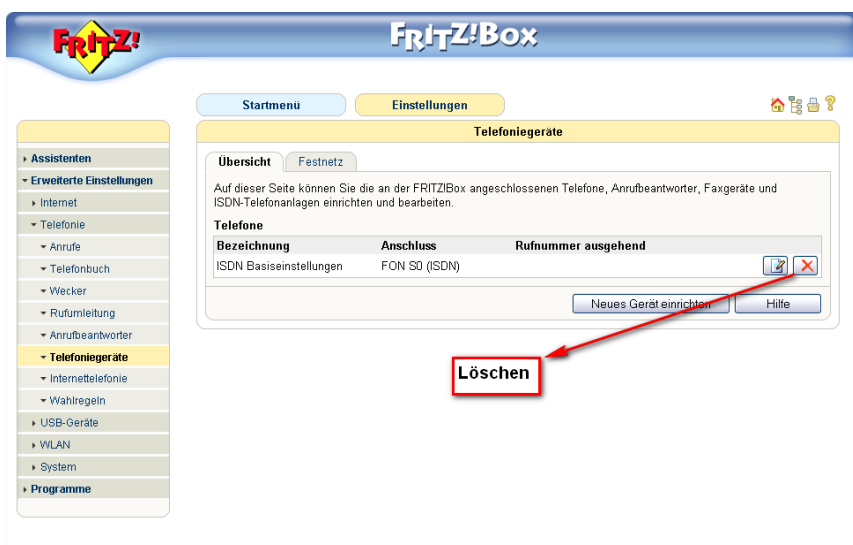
FRITZ!

FRITZ!Box

Startmenü

Einstellungen

Assistenten
Erweiterte Einstellungen
Internet
Telefonie
Anrufe
Telefonbuch
Wecker
Rufumleitung
Anrufbeantworter
Telefoniegeräte
Internettelefonie
Wahlregeln
USB-Geräte
WLAN
System
Programme

Telefoniegeräte

Übersicht | Festnetz

Auf dieser Seite können Sie die an der FRITZ!Box angeschlossenen Telefone, Anrufbeantworter, Faxgeräte und ISDN-Telefonanlagen einrichten und bearbeiten.

Telefone

| Bezeichnung | Anschluss | Rufnummer ausgehend |
|---|---|---|
| ISDN Basiseinstellungen | FON S0 (ISDN) | |

Neues Gerät einrichten

Hilfe

Löschen